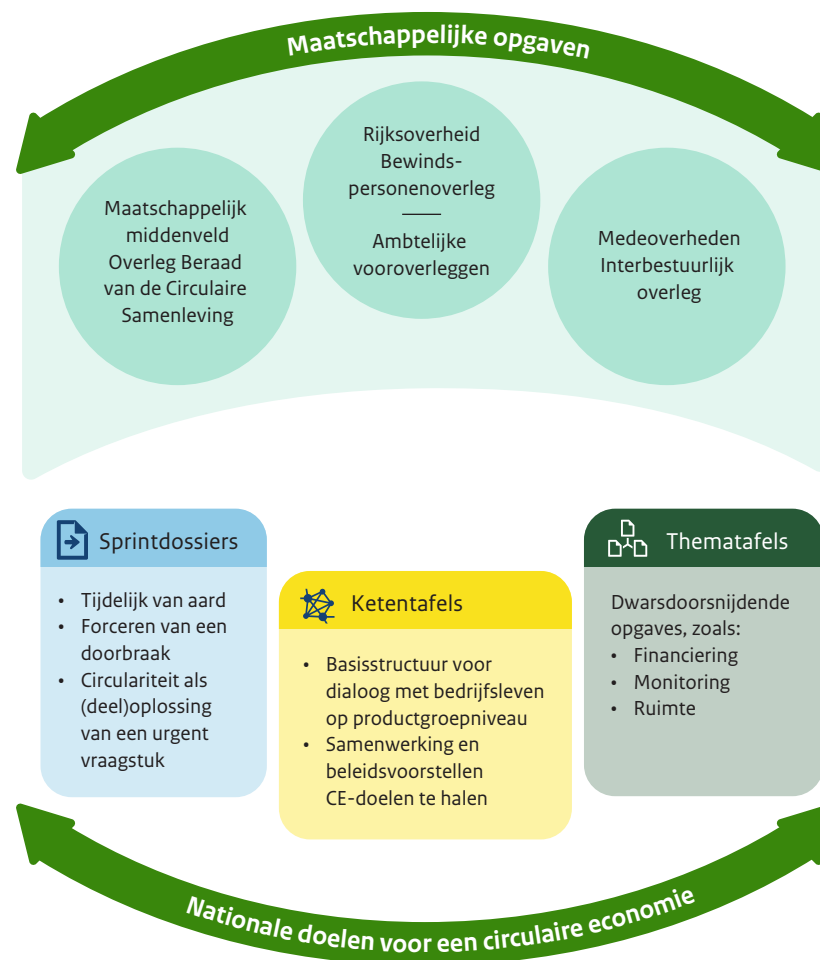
Maatschappelijke opgaven

Maatschappelijk middenveld Overleg Beraad van de Circulaire Samenleving

Rijksoverheid Bewindspersonenoverleg

Ambtelijke vooroverleggen

Medeoverheden Interbestuurlijk overleg

Sprintdossiers

- Tijdelijk van aard
- Forceren van een doorbraak
- Circulariteit als (deel)oplossing van een urgent vraagstuk

Ketentafels

- Basisstructuur voor dialoog met bedrijfsleven op productgroepniveau
- Samenwerking en beleidsvoorstellen CE-doelen te halen

Thematafels

Dwarsdoorsnijdende opgaves, zoals:
- Financiering
- Monitoring
- Ruimte

Nationale doelen voor een circulaire economie